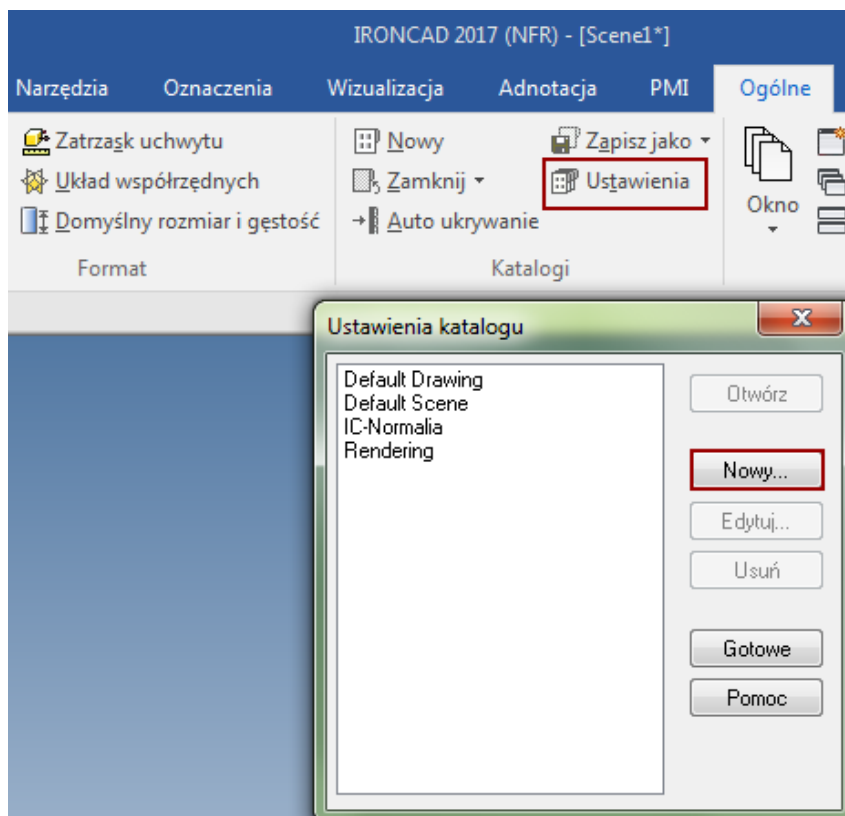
IRONCAD 2017 (NFR) - [Scene1*]

Narzędzia Oznaczenia Wizualizacja Adnotacja PMI Ogólne

Zatrzask uchwytu
Układ współrzędnych
Domyślny rozmiar i gęstość
Format

Nowy
Zamknij
Auto ukrywanie
Zapisz jako
Ustawienia
Katalogi

Okno

Ustawienia katalogu

Default Drawing
Default Scene
IC-Normalia
Rendering

Otwórz
Nowy...
Edytuj...
Usuń
Gotowe
Pomoc